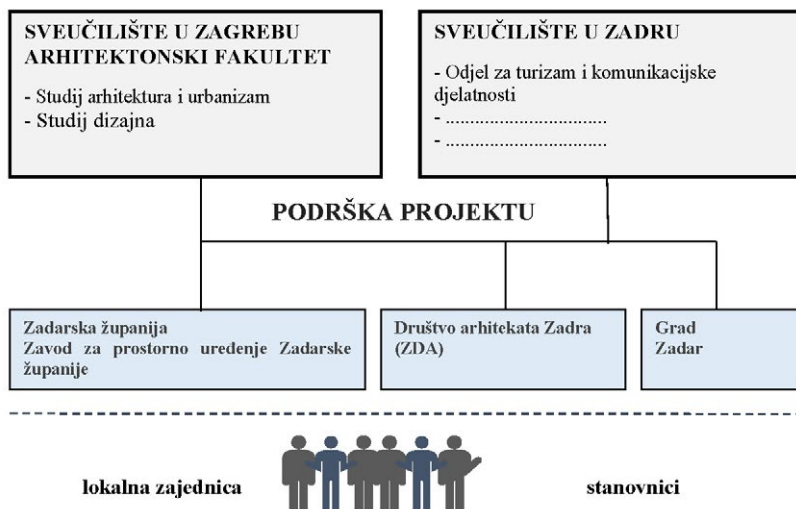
SVEUČILIŠTE U ZAGREBU
ARHITEKTONSKI FAKULTET

- Studij arhitektura i urbanizam
- Studij dizajna

SVEUČILIŠTE U ZADRU

- Odjel za turizam i komunikacijske djelatnosti
- ...............................
- ...............................

PODRŠKA PROJEKTU

Zadarska županija
Zavod za prostorno uredenje Zadarske županije

Društvo arhitekata Zadra (ZDA)

Grad
Zadar

lokalna zajednica

stanovnici